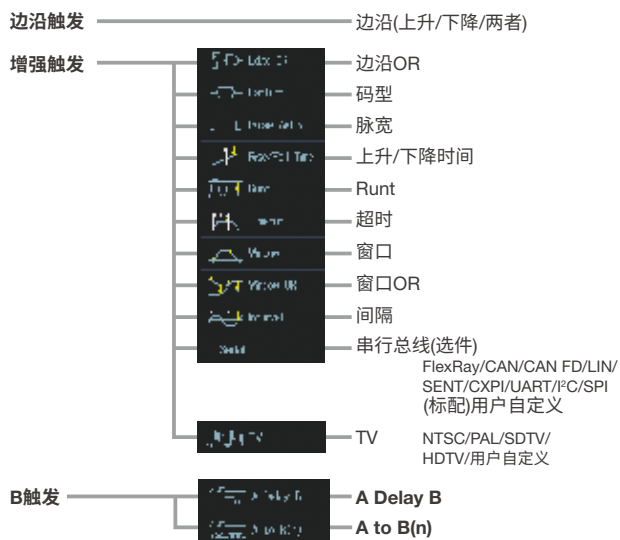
边沿触发 边沿(上升/下降/两者)

增强触发

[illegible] 边沿OR

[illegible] 码型

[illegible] 脉宽

Rise/Fall Time 上升/下降时间

Runt Runt

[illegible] 超时

Window 窗口

Window OR 窗口OR

Interval 间隔

Serial 串行总线(选件)

FlexRay/CAN/CAN FD/LIN/SENT/CXPI/UART/I²C/SPI (标配)用户自定义

TV TV NTSC/PAL/SDTV/HDTV/用户自定义

B触发

A Delay B A Delay B

A to B(n) A to B(n)